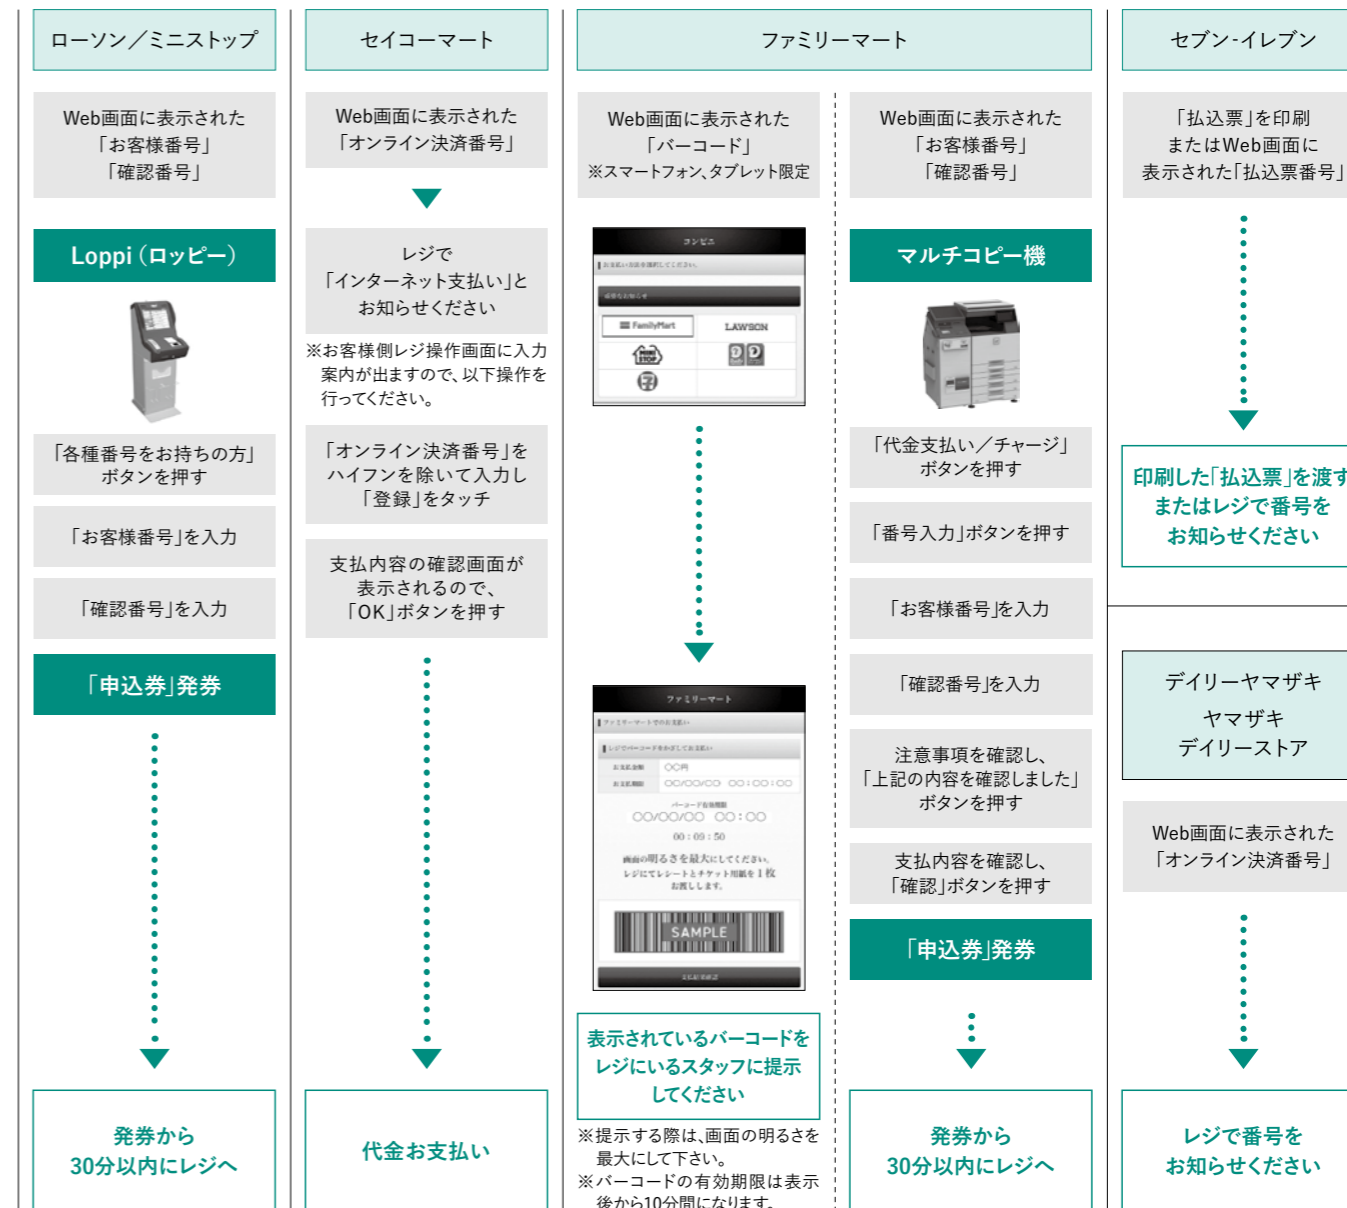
ローソン／ミニストップ

Web画面に表示された「お客様番号」「確認番号」

Loppi（ロッピー）

「各種番号をお持ちの方」ボタンを押す

「お客様番号」を入力

「確認番号」を入力

「申込券」発券

発券から30分以内にレジへ

セイコーマート

Web画面に表示された「オンライン決済番号」

レジで「インターネット支払い」とお知らせください

※お客様側レジ操作画面に入力案内が出ますので、以下操作を行ってください。

「オンライン決済番号」をハイフンを除いて入力し「登録」をタッチ

支払内容の確認画面が表示されるので、「OK」ボタンを押す

代金お支払い

ファミリーマート

Web画面に表示された「バーコード」
※スマートフォン、タブレット限定

コンビニ

FamilyMart

LAWSON

ファミリーマート

〇〇円

〇〇/〇〇/〇〇 〇〇:〇〇:〇〇

〇〇/〇〇/〇〇 〇〇:〇〇

00:09:50

SAMPLE

表示されているバーコードをレジにいるスタッフに提示してください

※提示する際は、画面の明るさを最大にして下さい。
※バーコードの有効期限は表示後から10分間になります。

Web画面に表示された「お客様番号」「確認番号」

マルチコピー機

「代金支払い／チャージ」ボタンを押す

「番号入力」ボタンを押す

「お客様番号」を入力

「確認番号」を入力

注意事項を確認し、「上記の内容を確認しました」ボタンを押す

支払内容を確認し、「確認」ボタンを押す

「申込券」発券

発券から30分以内にレジへ

セブン-イレブン

「払込票」を印刷またはWeb画面に表示された「払込票番号」

印刷した「払込票」を渡すまたはレジで番号をお知らせください

デイリーヤマザキ
ヤマザキデイリーストア

Web画面に表示された「オンライン決済番号」

レジで番号をお知らせください